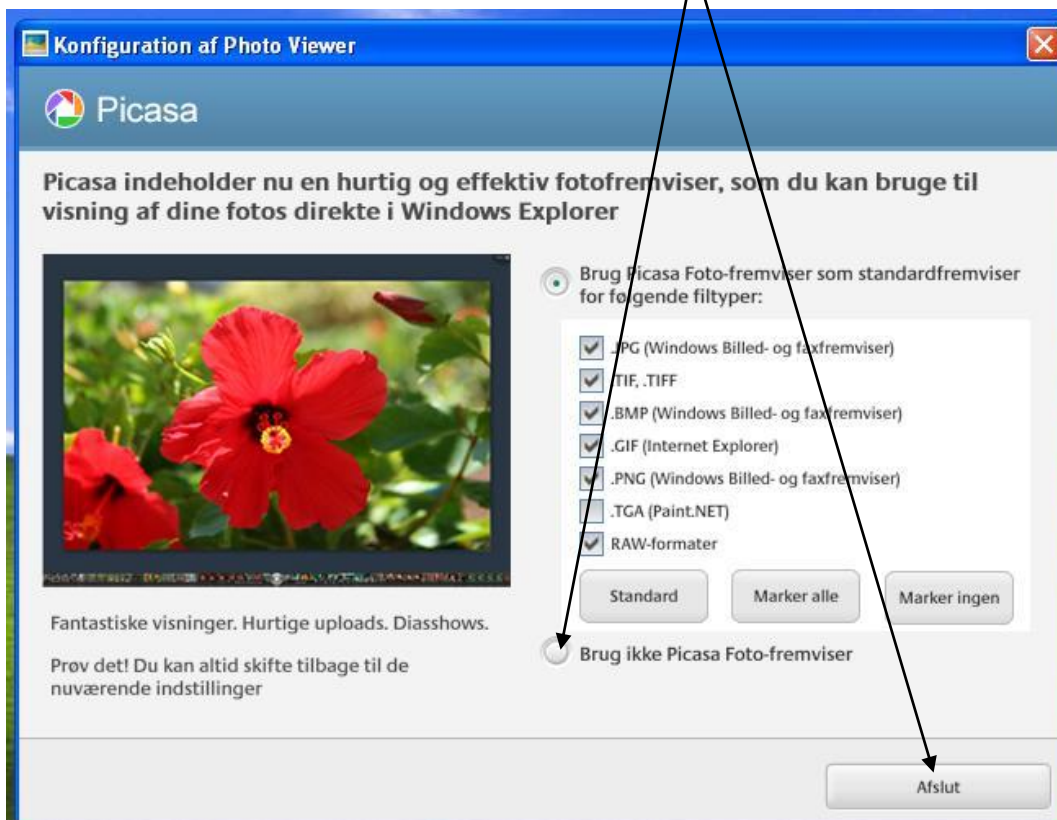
Konfiguration af Photo Viewer

Picasa

Picasa indeholder nu en hurtig og effektiv fotofremviser, som du kan bruge til visning af dine fotos direkte i Windows Explorer

Brug Picasa Foto-fremviser som standardfremviser for følgende filtyper:

.JPG (Windows Billed- og faxfremviser)
.TIF, .TIFF
.BMP (Windows Billed- og faxfremviser)
.GIF (Internet Explorer)
.PNG (Windows Billed- og faxfremviser)
.TGA (Paint.NET)
RAW-formater

Standard
Marker alle
Marker ingen

Fantastiske visninger. Hurtige uploads. Diasshows.

Prøv det! Du kan altid skifte tilbage til de nuværende indstillinger

Brug ikke Picasa Foto-fremviser

Afslut